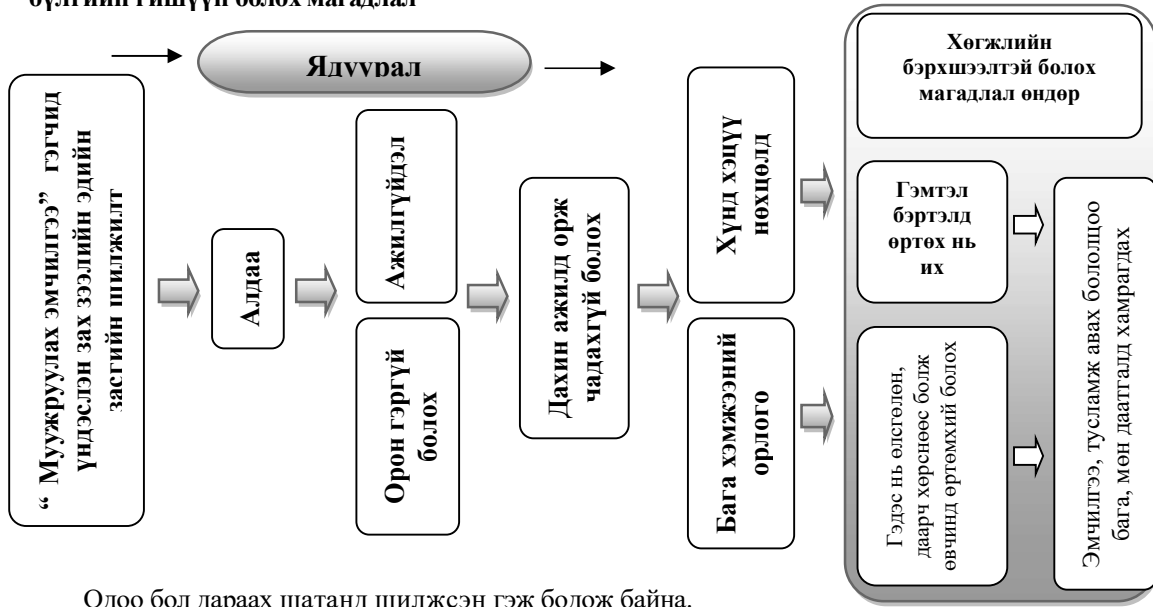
бүлгийн гишүүн болох магадлал

Ядуурал

"Мууджруулах эмчилгээ" гэгчид үндэслэн зах зээлийн эдийн засгийн шилжилт

Алдаа

Ажилгүйдэл

Орон гэргүй болох

Дахин ажилд орж чадахгүй болох

Хүнд хэцүү нөхцөлд

Бага хэмжээний орлого

Хөгжлийн бэрхшээлтэй болох магадлал өндөр

Гэмтэл бэртэлд өртөх нь их

Гэдэс нь өлсгөлөн, даарч хөрснөөс болж өвчинд өртөмхий болох

Эмчилгээ, тусламж авах боломж бага, мөн даатгалд хамрагдах

Одоо бол дараах шатанд шилжсэн гэж болож байна.